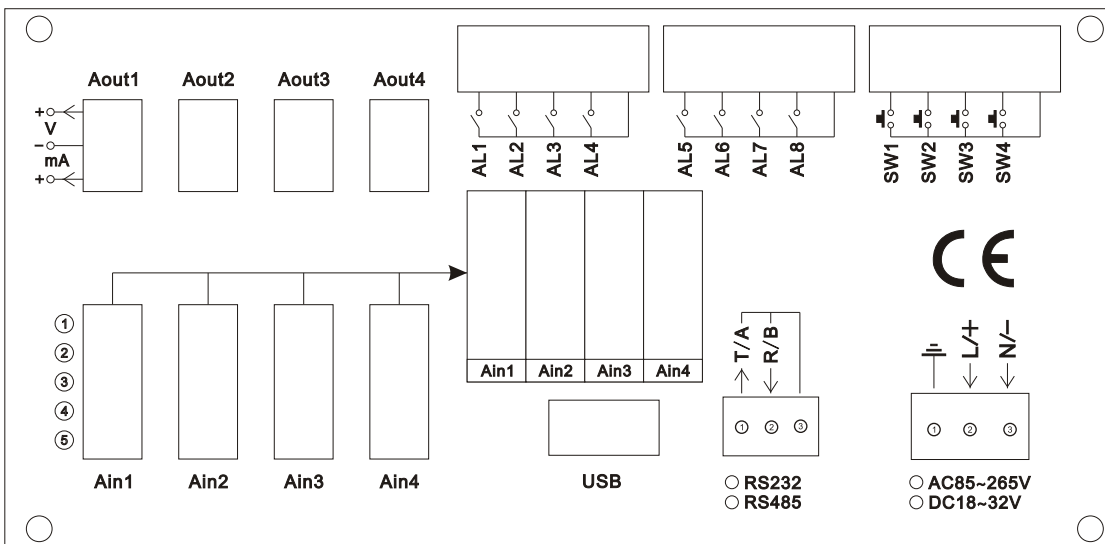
Aout1 Aout2 Aout3 Aout4

+ V − mA +

AL1 AL2 AL3 AL4

AL5 AL6 AL7 AL8

SW1 SW2 SW3 SW4

CE

① ② ③ ④ ⑤

Ain1 Ain2 Ain3 Ain4

Ain1 Ain2 Ain3 Ain4

T/A R/B

① ② ③

L/+ N/−

① ② ③

USB

○ RS232
○ RS485

○ AC85~265V
○ DC18~32V